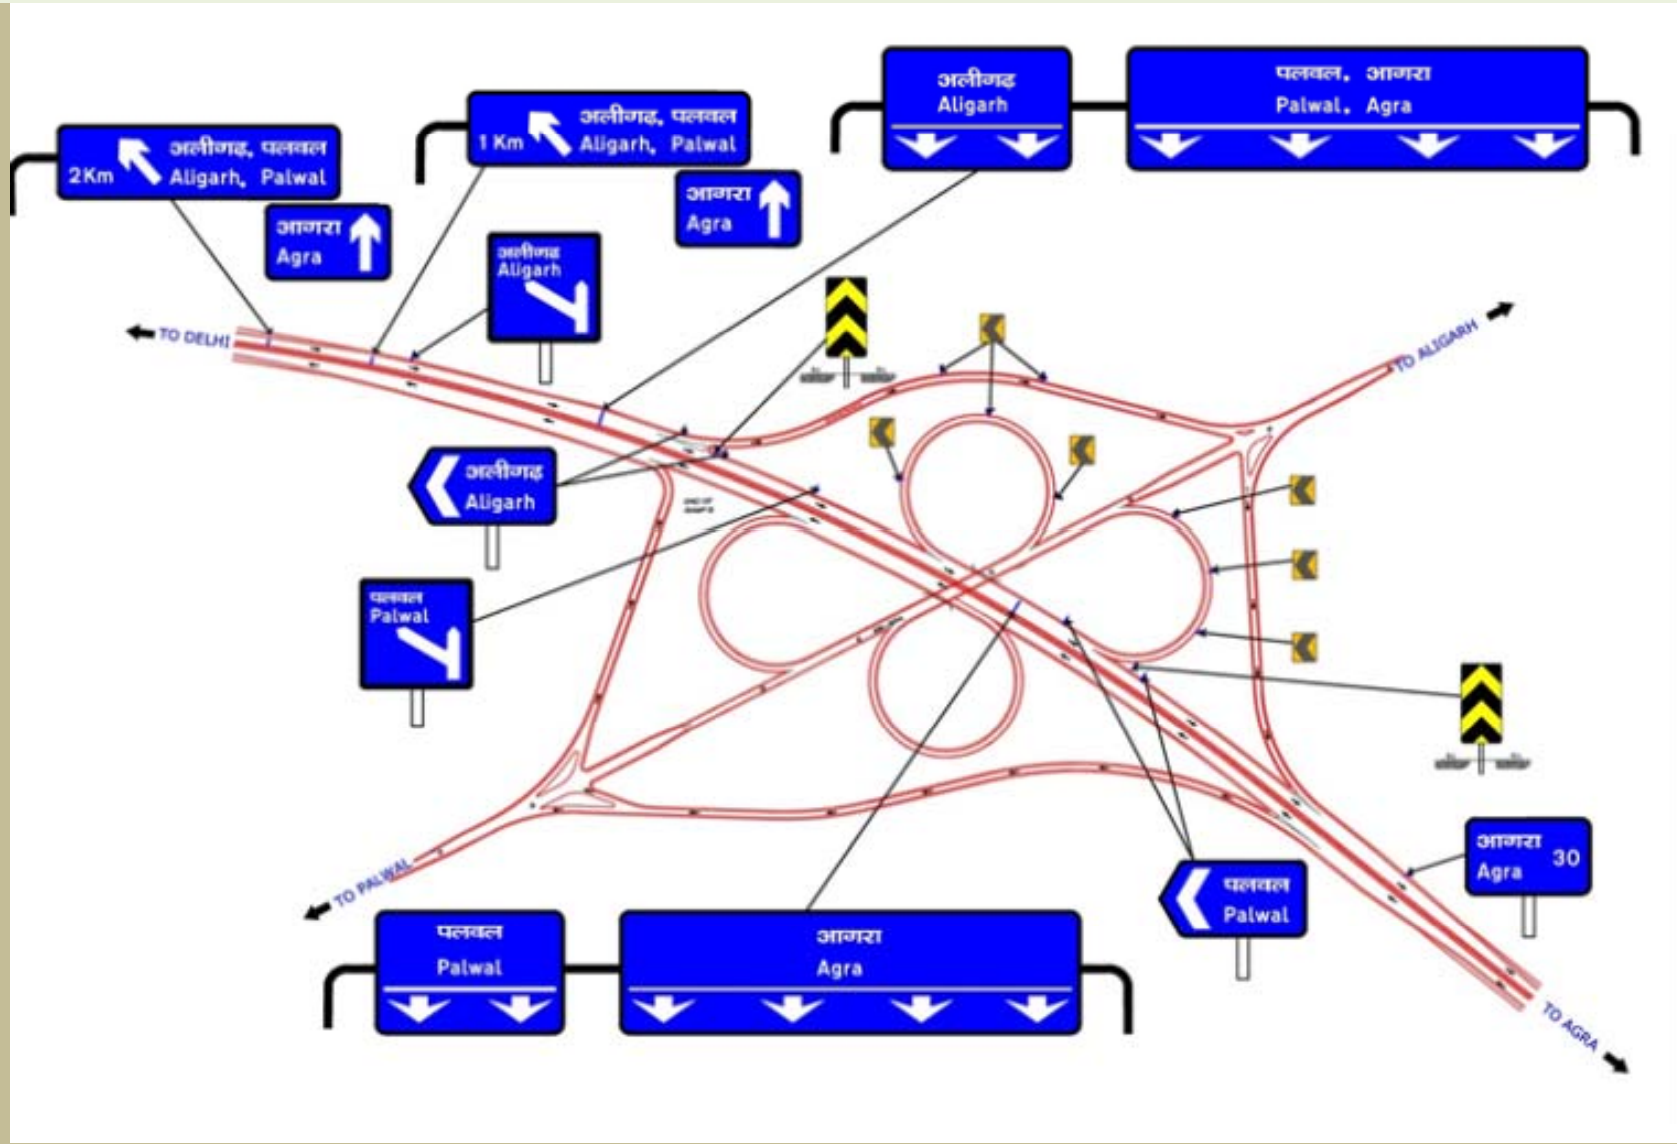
2Km अलीगढ़, पलवल Aligarh, Palwal

आगरा Agra

1 Km अलीगढ़, पलवल Aligarh, Palwal

आगरा Agra

अलीगढ़ Aligarh

पलवल, आगरा Palwal, Agra

अलीगढ़ Aligarh

TO DELHI

TO ALIGARH

अलीगढ़ Aligarh

पलवल Palwal

TO PALWAL

TO AGRA

आगरा Agra 30

पलवल Palwal

पलवल Palwal

आगरा Agra